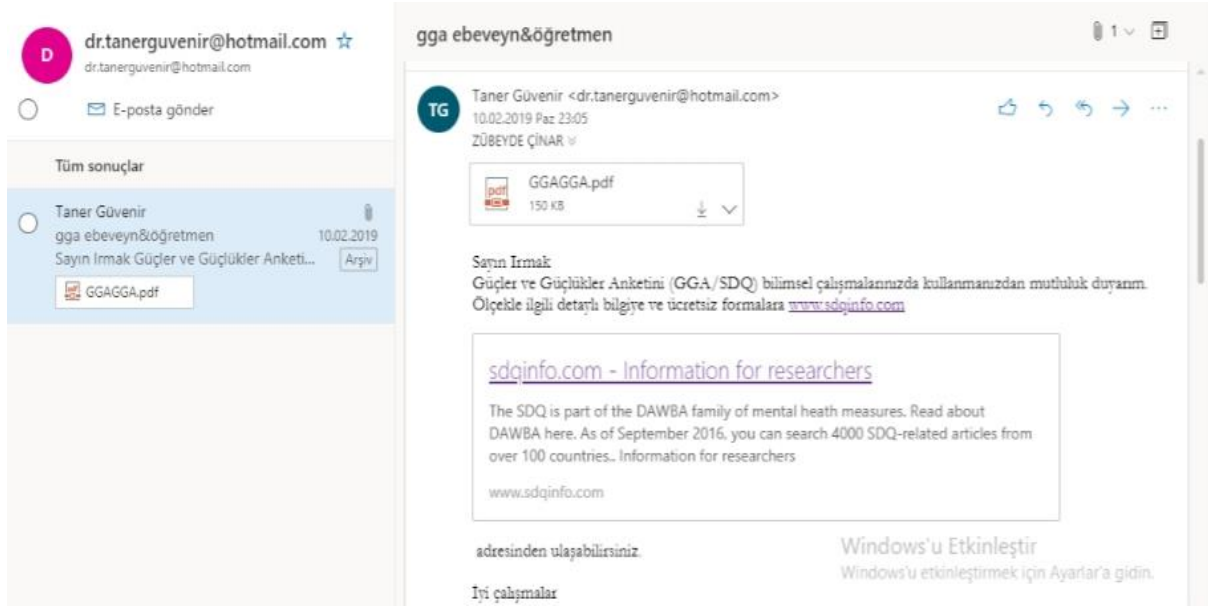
D dr.tanerguvenir@hotmail.com ☆
dr.tanerguvenir@hotmail.com

E-posta gönder

Tüm sonuçlar

Taner Güvenir
gga ebeveyn&öğretmen 10.02.2019
Sayın Irmak Güçler ve Güçlükler Anketi... Arşiv
GGAGGA.pdf

gga ebeveyn&öğretmen 1

TG Taner Güvenir <dr.tanerguvenir@hotmail.com>
10.02.2019 Paz 23:05
ZÜBEYDE ÇİNAR

GGAGGA.pdf
150 KB

Sayın Irmak
Güçler ve Güçlükler Anketini (GGA/SDQ) bilimsel çalışmalarınızda kullanmanızdan mutluluk duyarım. Ölçekle ilgili detaylı bilgiye ve ücretsiz formalara www.sdqinfo.com

sdqinfo.com - Information for researchers
The SDQ is part of the DAWBA family of mental heath measures. Read about DAWBA here. As of September 2016, you can search 4000 SDQ-related articles from over 100 countries.. Information for researchers
www.sdqinfo.com

adresinden ulaşabilirsiniz.

İyi çalışmalar

Windows'u Etkinleştir
Windows'u etkinleştirmek için Ayarlar'a gidin.